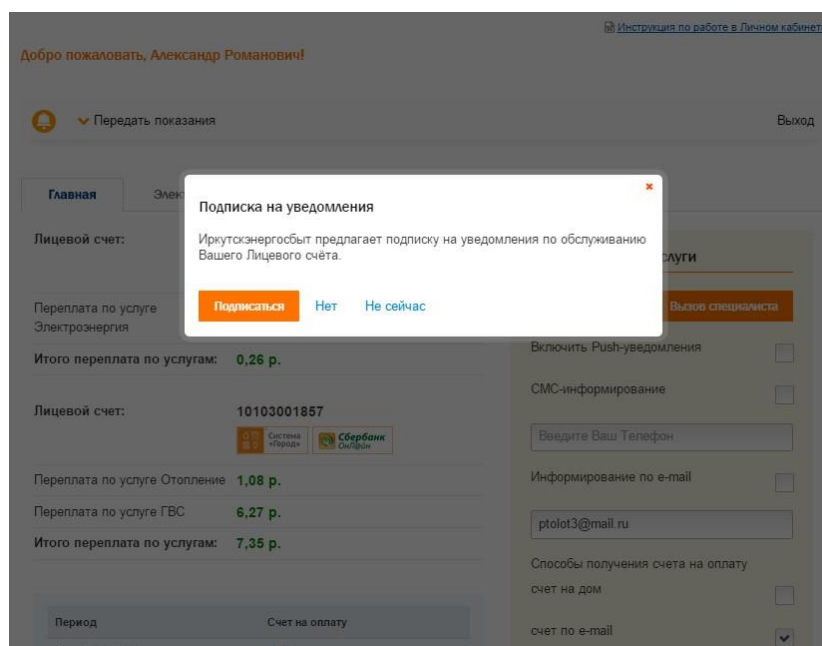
Инструкция по работе в Личном кабинет

Добро пожаловать, Александр Романович!

Передать показания

Выход

Главная

Элект

Подписка на уведомления

×

Иркутскэнергосбыт предлагает подписку на уведомления по обслуживанию Вашего Лицевого счёта.

Подписаться

Нет

Не сейчас

Лицевой счет:

Переплата по услуге Электроэнергия

Итого переплата по услугам: 0,26 р.

Лицевой счет: 10103001857

Система «Город»

Сбербанк Онлайн

Переплата по услуге Отопление 1,08 р.

Переплата по услуге ГВС 6,27 р.

Итого переплата по услугам: 7,35 р.

Период

Счет на оплату

слуги

Вызов специалиста

Включить Push-уведомления

СМС-информирование

Введите Ваш Телефон

Информирование по e-mail

ptolot3@mail.ru

Способы получения счета на оплату

счет на дом

счет по e-mail